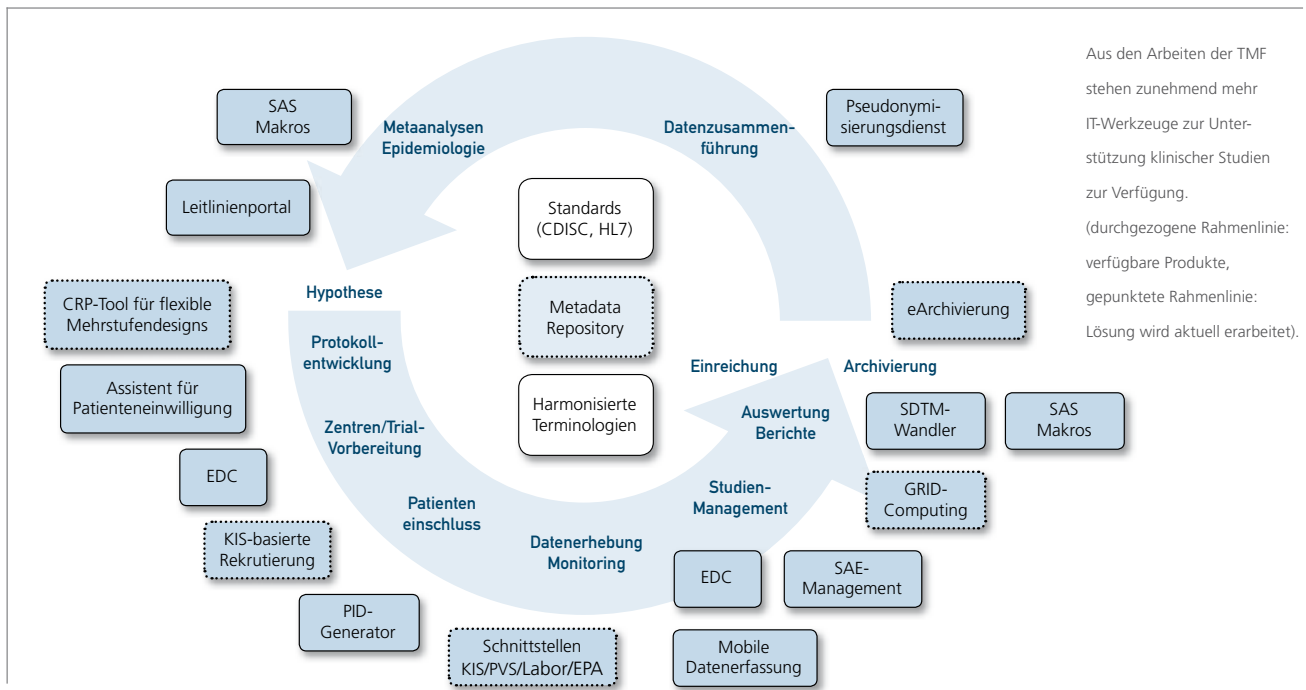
SAS Makros

Metaanalysen Epidemiologie

Datenzusammenführung

Pseudonymisierungsdienst

Aus den Arbeiten der TMF stehen zunehmend mehr IT-Werkzeuge zur Unterstützung klinischer Studien zur Verfügung. (durchgezogene Rahmenlinie: verfügbare Produkte, gepunktete Rahmenlinie: Lösung wird aktuell erarbeitet).

Leitlinienportal

Standards (CDISC, HL7)

Metadata Repository

Harmonisierte Terminologien

CRP-Tool für flexible Mehrstufendesigns

Hypothese

Protokollentwicklung

eArchivierung

Einreichung

Archivierung

Assistent für Patienteneinwilligung

Auswertung Berichte

SDTM-Wandler

SAS Makros

Zentren/Trial-Vorbereitung

EDC

Patienten einschluss

Studien-Management

GRID-Computing

KIS-basierte Rekrutierung

Datenerhebung Monitoring

EDC

SAE-Management

PID-Generator

Schnittstellen KIS/PVS/Labor/EPA

Mobile Datenerfassung